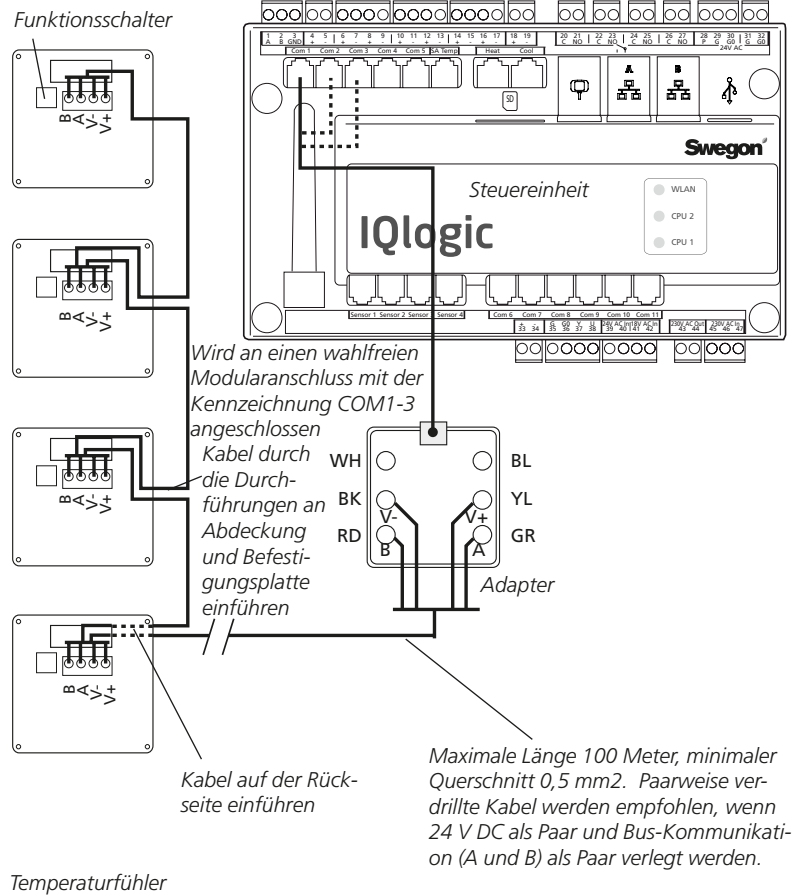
Funktionsschalter

B A V- V+

B A V- V+

B A V- V+

B A V- V+

1 A 2 B 3 GND 4 + 5 - 6 + 7 - 8 + 9 - 10 + 11 - 12 + 13 - 14 + 15 - 16 + 17 - 18 + 19 - 20 C 21 NO 22 C 23 NO 24 C 25 NO 26 C 27 NO 28 P 29 G 30 G0 31 G 32 G0

24V AC

Com 1 Com 2 Com 3 Com 4 Com 5 SA Temp Heat Cool

SD

A B

Swegon

Steuereinheit

WLAN
CPU 2
CPU 1

IQlogic

Sensor 1 Sensor 2 Sensor 3 Sensor 4 Com 6 Com 7 Com 8 Com 9 Com 10 Com 11

33 34 G 35 G0 36 Y 37 U 38 24V AC out 39 40 41 18V AC in 42 230V AC Out 43 44 230V AC In 45 46 47

Wird an einen wahlfreien Modularanschluss mit der Kennzeichnung COM1-3 angeschlossen

Kabel durch die Durchführungen an Abdeckung und Befestigungsplatte einführen

WH BL
BK YL
RD GR
V- V+
B A

Adapter

Kabel auf der Rückseite einführen

Maximale Länge 100 Meter, minimaler Querschnitt 0,5 mm2. Paarweise verdrillte Kabel werden empfohlen, wenn 24 V DC als Paar und Bus-Kommunikation (A und B) als Paar verlegt werden.

Temperaturfühler